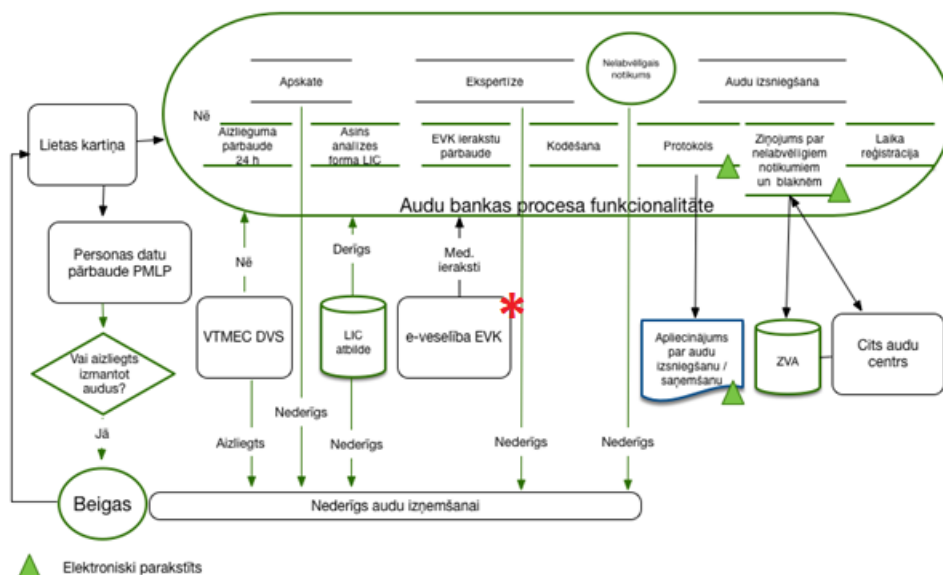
Apskate

Ekspertīze

Nelabvēlīgais notikums

Audu izsniegšana

Nē

Aizlieguma pārbaude 24 h

Asins analīzes forma LIC

EVK ierakstu pārbaude

Kodēšana

Protokols

Ziņojums par nelabvēlīgiem notikumiem un blaknēm

Laika reģistrācija

Audu bankas procesa funkcionalitāte

Lietas kartiņa

Personas datu pārbaude PMLP

Vai aizliegts izmantot audus?

Jā

Nē

Derīgs

Med. ieraksti

VTMEC DVS

LIC atbilde

e-veselība EVK

Apliecinājums par audu izsniegšanu / saņemšanu

ZVA

Cits audu centrs

Nederīgs

Aizliegts

Nederīgs

Nederīgs

Nederīgs

Beigas

Nederīgs audu izņemšanai

Elektroniski parakstīts